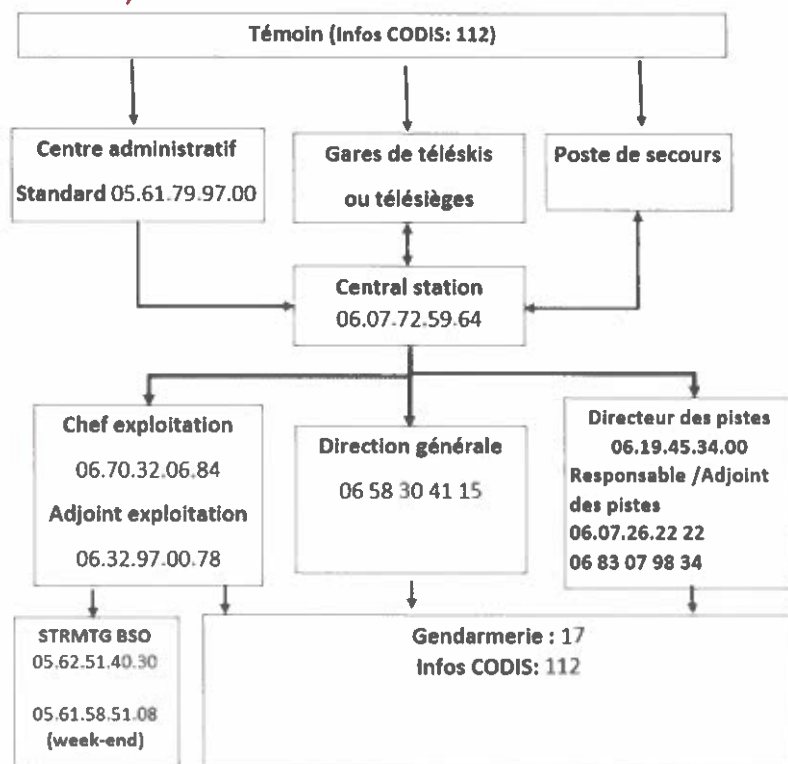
Témoin (Infos CODIS: 112)

Centre administratif
Standard 05.61.79.97.00

Gares de téléskis
ou télésièges

Poste de secours

Central station
06.07.72.59.64

Chef exploitation
06.70.32.06.84
Adjoint exploitation
06.32.97.00.78

Direction générale
06 58 30 41 15

Directeur des pistes
06.19.45.34.00
Responsable /Adjoint des pistes
06.07.26.22 22
06 83 07 98 34

STRMTG BSO
05.62.51.40.30

05.61.58.51.08
(week-end)

Gendarmerie : 17
Infos CODIS: 112